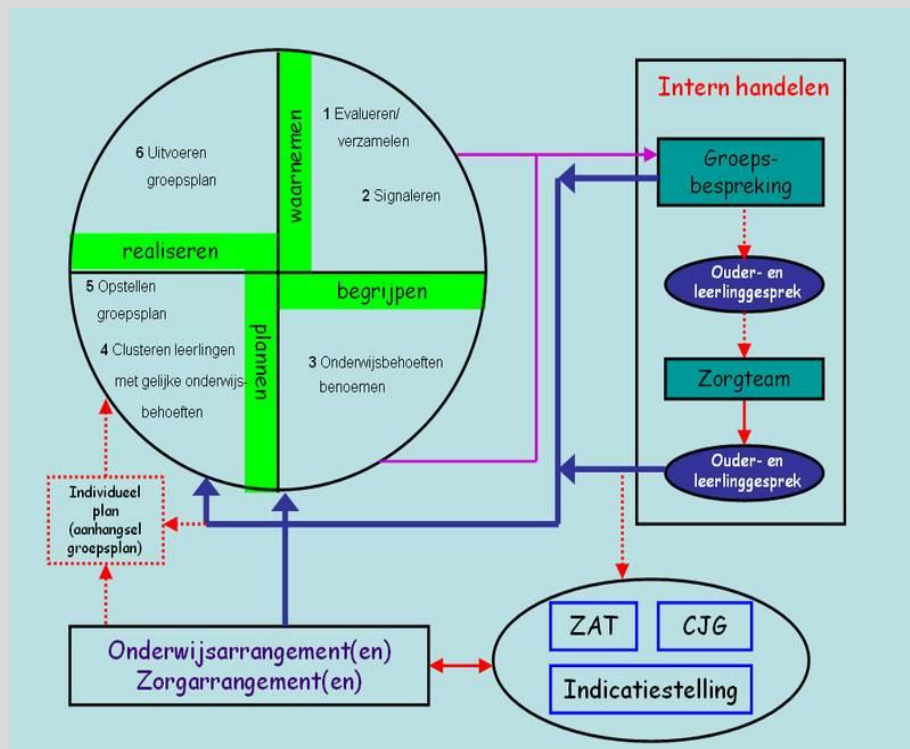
waarnemen

1 Evalueren/ verzamelen

2 Signaleren

6 Uitvoeren groepsplan

realiseren

begrijpen

5 Opstellen groepsplan

4 Clusteren leerlingen met gelijke onderwijsbehoeften

plannen

3 Onderwijsbehoeften benoemen

Intern handelen

Groepsbespreking

Ouder- en leerlinggesprek

Zorgteam

Ouder- en leerlinggesprek

Individueel plan (aanhangsel groepsplan)

Onderwijsarrangement(en)
Zorgarrangement(en)

ZAT

CJG

Indicatiestelling